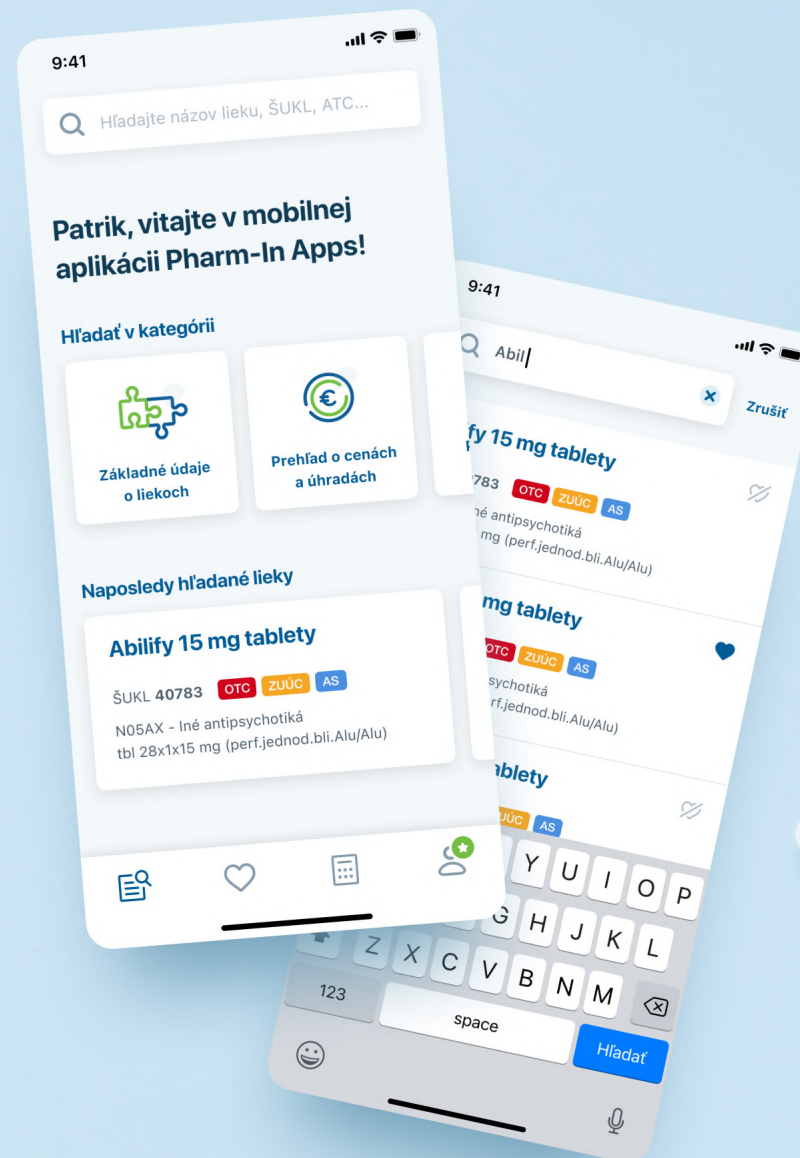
9:41

Hľadajte názov lieku, ŠUKL, ATC...

Patrik, vitajte v mobilnej aplikácii Pharm-In Apps!

Hľadať v kategórii

Základné údaje o liekoch

Prehľad o cenách a úhradách

Naposledy hľadané lieky

Abilify 15 mg tablety

ŠUKL 40783 OTC ZUÚC AS

N05AX - Iné antipsychotiká
tbl 28x1x15 mg (perf.jednod.bli.Alu/Alu)

9:41

Abil

Zrušiť

ify 15 mg tablety

783 OTC ZUÚC AS

né antipsychotiká
mg (perf.jednod.bli.Alu/Alu)

mg tablety

OTC ZUÚC AS

sychotiká
rf.jednod.bli.Alu/Alu)

ablety

ZUÚC AS

Y U I O P
G H J K L
Z X C V B N M
123
space
Hľadať